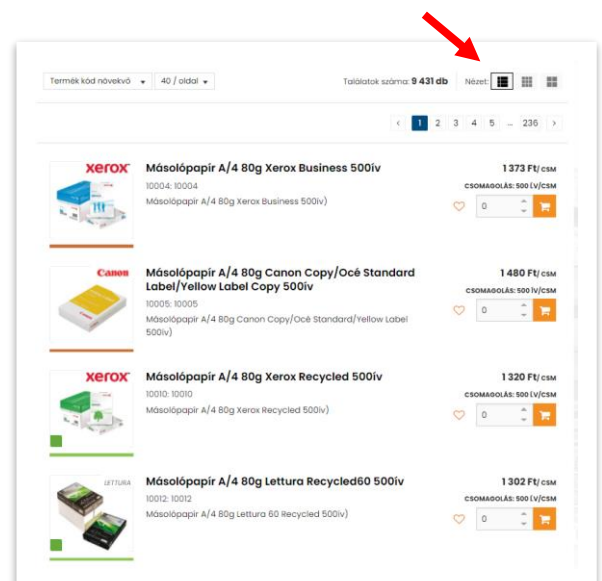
Termék kód növekvő ▾ 40 / oldal ▾

Találatok száma: 9 431 db

Nézet:

‹ 1 2 3 4 5 ... 236 ›

xerox

Másolópapír A/4 80g Xerox Business 500ív

10004: 10004

Másolópapír A/4 80g Xerox Business 500ív

1 373 Ft/CSM

CSOMAGOLÁS: 500 ÍV/CSM

0

Canon

Másolópapír A/4 80g Canon Copy/Océ Standard Label/Yellow Label Copy 500ív

10005: 10005

Másolópapír A/4 80g Canon Copy/Océ Standard/Yellow Label 500ív

1 480 Ft/CSM

CSOMAGOLÁS: 500 ÍV/CSM

0

xerox

Másolópapír A/4 80g Xerox Recycled 500ív

10010: 10010

Másolópapír A/4 80g Xerox Recycled 500ív

1 320 Ft/CSM

CSOMAGOLÁS: 500 ÍV/CSM

0

LETTURA

Másolópapír A/4 80g Lettura Recycled60 500ív

10012: 10012

Másolópapír A/4 80g Lettura 60 Recycled 500ív)

1 302 Ft/CSM

CSOMAGOLÁS: 500 ÍV/CSM

0